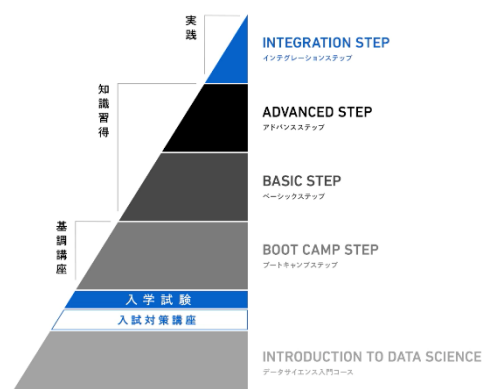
実践

知識習得

基調講座

INTEGRATION STEP
インテグレーションステップ

ADVANCED STEP
アドバンスステップ

BASIC STEP
ベーシックステップ

BOOT CAMP STEP
ブートキャンプステップ

入学試験

入試対策講座

INTRODUCTION TO DATA SCIENCE
データサイエンス入門コース